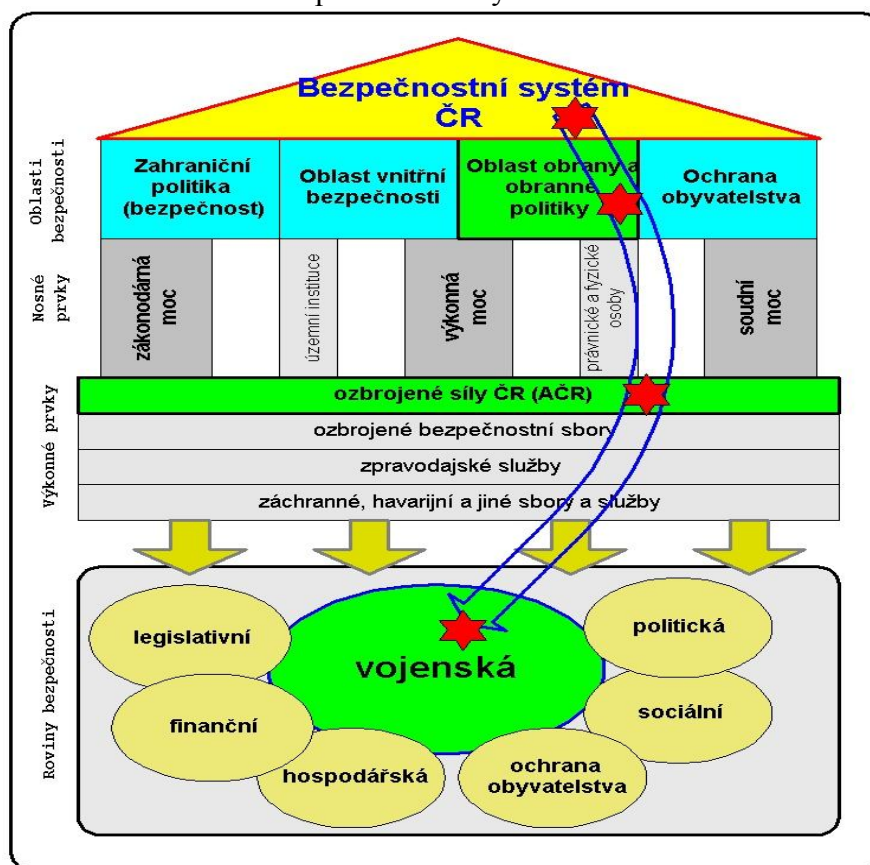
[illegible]

Bezpečnostní systém ČR

Oblasti bezpečnosti

Zahraniční politika (bezpečnost)

Oblast vnitřní bezpečnosti

Oblast obrany a obranné politiky

Ochrana obyvatelstva

Nosné prvky

zákonodárná moc

územní instituce

výkonná moc

právnické a fyzické osoby

soudní moc

Výkonné prvky

ozbrojené síly ČR (AČR)

ozbrojené bezpečnostní sbory

zpravodajské služby

záchranné, havarijní a jiné sbory a služby

Roviny bezpečnosti

legislativní

vojenská

politická

finanční

sociální

hospodářská

ochrana obyvatelstva